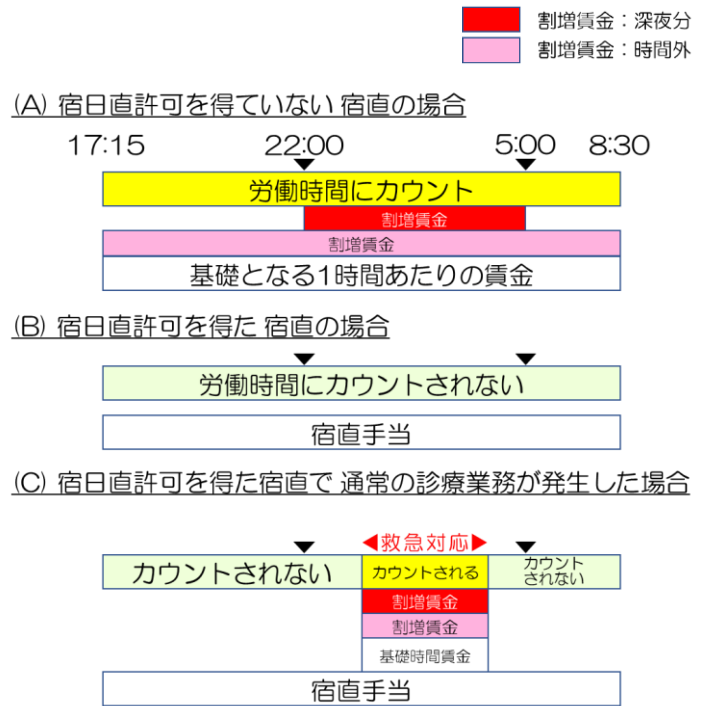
割増賃金：深夜分
割増賃金：時間外

(A) 宿日直許可を得ていない 宿直の場合

17:15 22:00 5:00 8:30

労働時間にカウント

割増賃金

割増賃金

基礎となる1時間あたりの賃金

(B) 宿日直許可を得た 宿直の場合

労働時間にカウントされない

宿直手当

(C) 宿日直許可を得た宿直で 通常の診療業務が発生した場合

◀救急対応▶

カウントされない

カウントされる

カウントされない

割増賃金

割増賃金

基礎時間賃金

宿直手当